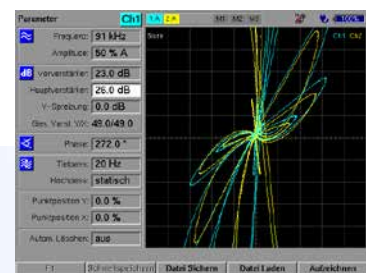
Parameter
Ch1
1A
2A
M1
M2
M3
100%
Frequenz: 91 kHz
Amplitude: 50 % A
Vorverstärker: 23.0 dB
Hauptverstärker: 26.0 dB
Y-Spreizung: 0.0 dB
Ges. Verst. V/H: 49.0/49.0
Phase: 272.0 °
Tiefpass: 20 Hz
Hochpass: statisch
Punktposition Y: 0.0 %
Punktposition X: 0.0 %
Autom. Löschen: aus
Store
Ch1 Ch2
F1
Bildschirmspeichern
Datei Sichern
Datei Laden
Aufzeichnen